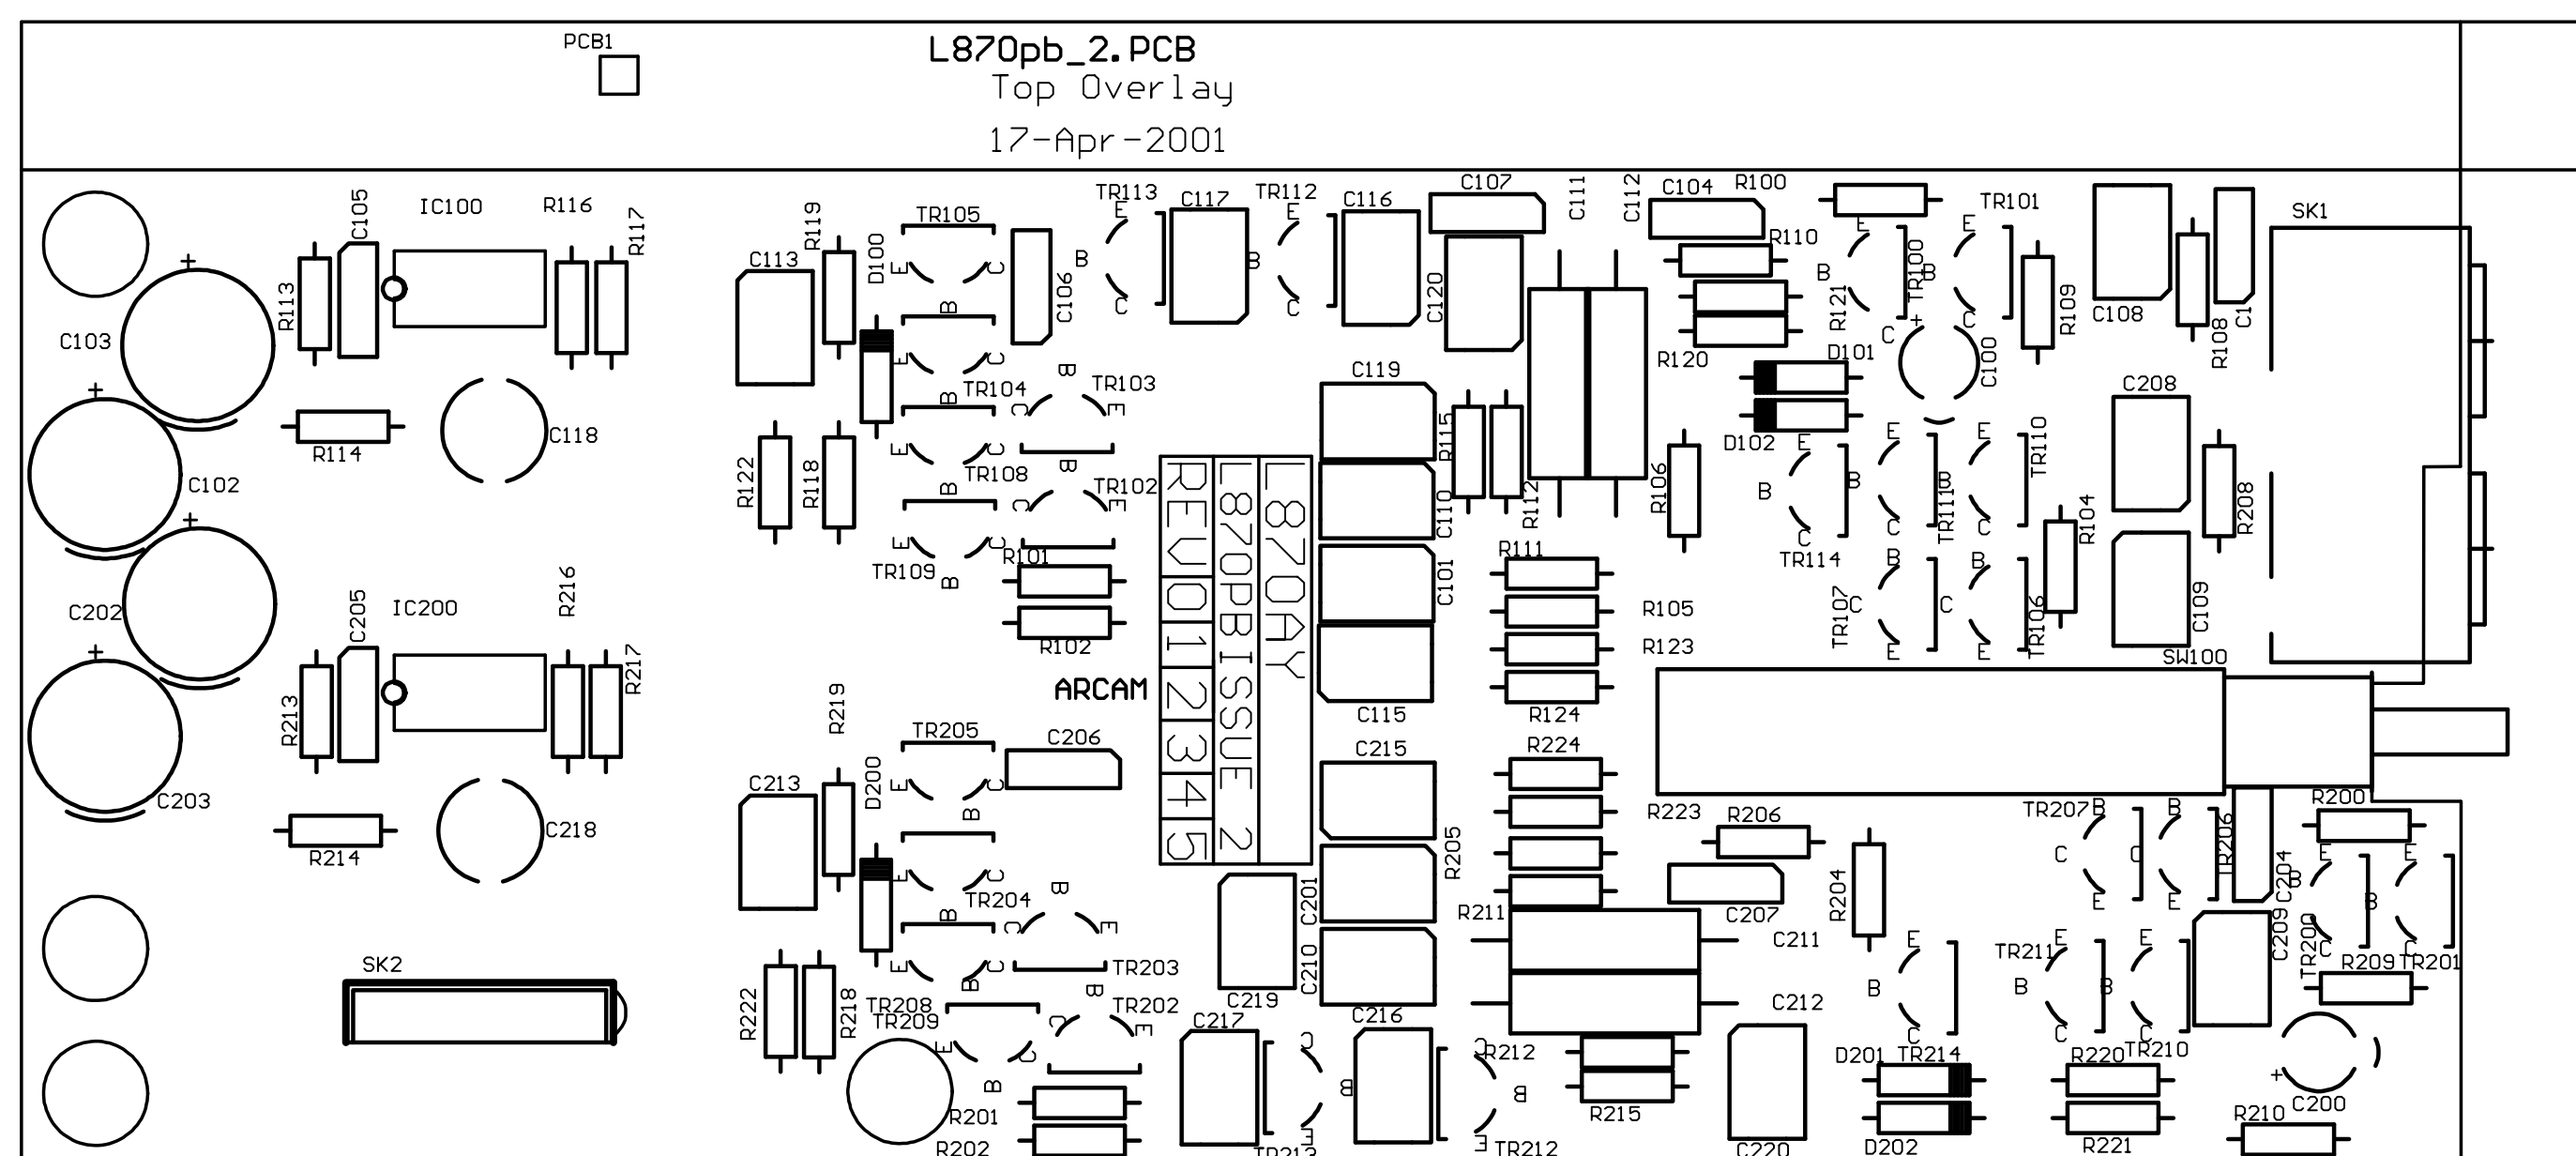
PCB1

L870pb_2.PCB
Top Overlay
17-Apr-2001

C105 IC100 R116 R117
R113
C103
C102
R114
C118
C202
C205 IC200 R216
R217
R213
C203
R214
C218
SK2

C113 R119 D100 TR105 C106
E C B
TR104 TR103
E C B
TR108 TR102
TR109 R101
R102
R122 R118
R219 TR205 C206
C213 D200
TR204 TR203
TR208 TR202
TR209
R201
R202
R222 R218
ARCAM

TR113 C117 TR112 C116 C107 C111 C112 C104 R100
E B C
C120
C119
R115
C110 R112
C101
C115
R111
R105
R123
R124
L870AY
L870PBISSUE 2
REV012345
C215
R224
R205
C201
C210
C219
C217
C216
R211
R212
R215
TR212
TR213

R110
R121 TR100
R120
D101
C100
TR101
R109
C108
R108 C1
SK1
D102
R106
TR114
TR111
TR110
R104
C208
R208
C109
TR107
TR106
SW100
R223 R206
C207
C211
R204
C212
D201 TR214
D202
C220
TR207
TR206
C204
C209
TR200
R200
R209 TR201
TR211
R220 TR210
R221
R210 C200